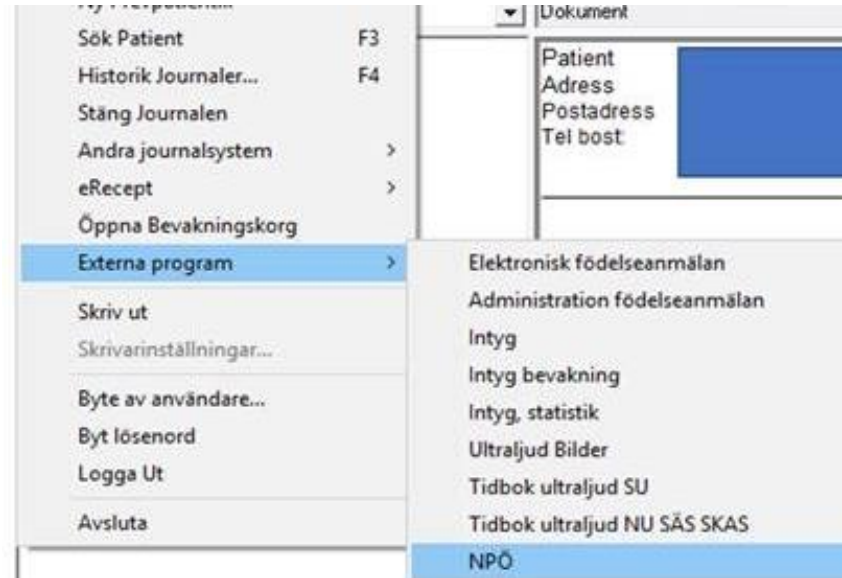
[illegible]
Sök Patient F3
Historik Journaler... F4
Stäng Journalen
Andra journalsystem >
eRecept >
Öppna Bevakningskorg
Externa program >
Skriv ut
Skrivarinställningar...
Byte av användare...
Byt lösenord
Logga Ut
Avsluta

Dokument

Patient
Adress
Postadress
Tel bost

Elektronisk födelseanmälan
Administration födelseanmälan
Intyg
Intyg bevakning
Intyg, statistik
Ultraljud Bilder
Tidbok ultraljud SU
Tidbok ultraljud NU SÄS SKAS
NPÖ